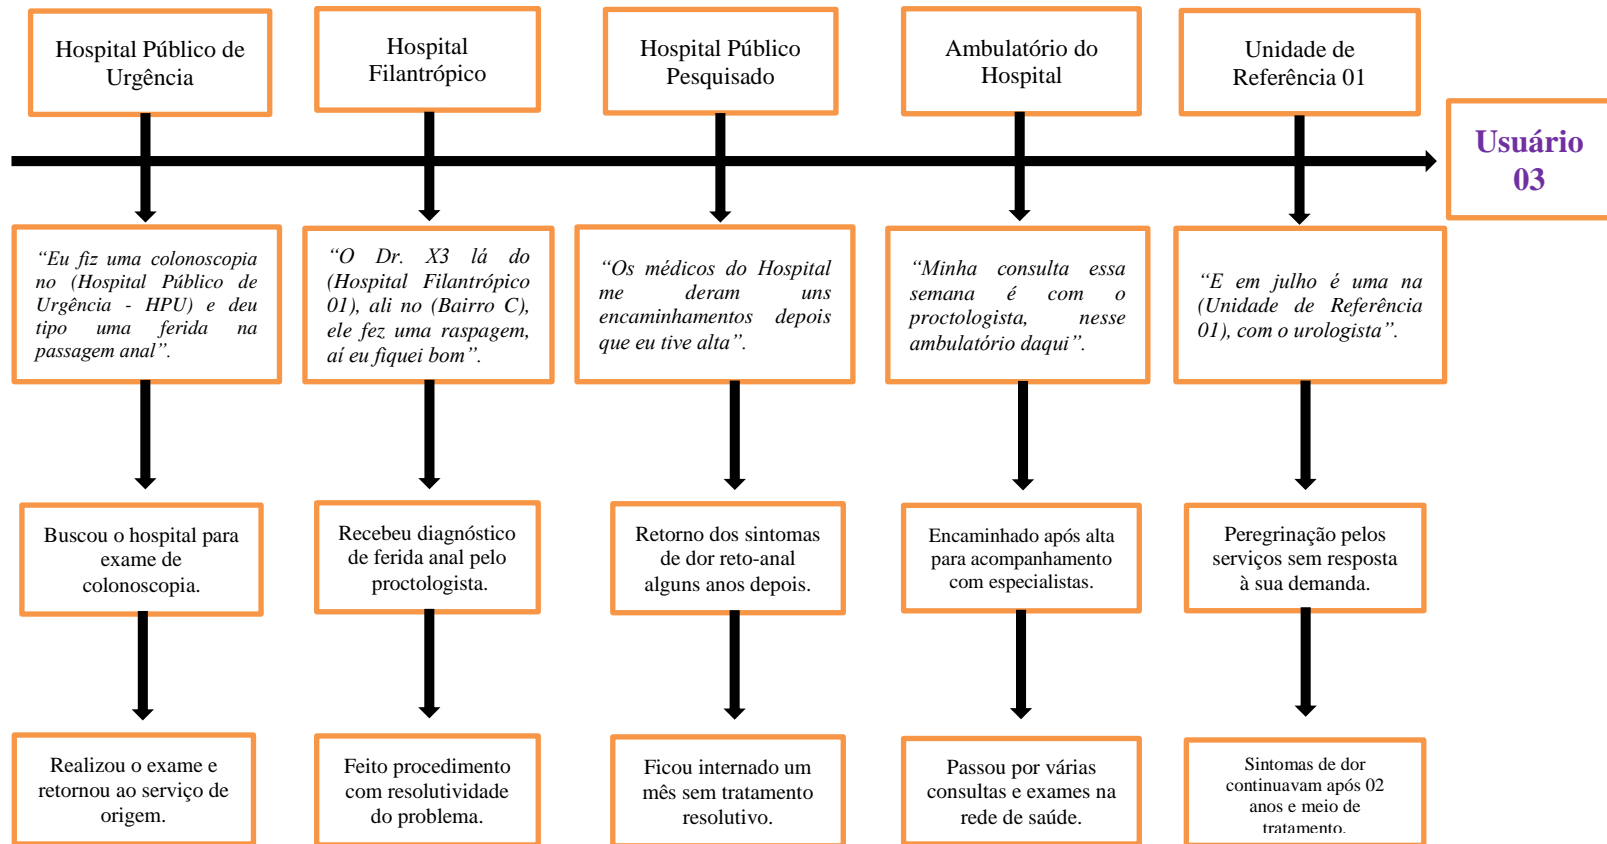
Hospital Público de Urgência

Hospital Filantrópico

Hospital Público Pesquisado

Ambulatório do Hospital

Unidade de Referência 01

Usuário 03

“Eu fiz uma colonoscopia no (Hospital Público de Urgência - HPU) e deu tipo uma ferida na passagem anal”.

“O Dr. X3 lá do (Hospital Filantrópico 01), ali no (Bairro C), ele fez uma raspagem, aí eu fiquei bom”.

“Os médicos do Hospital me deram uns encaminhamentos depois que eu tive alta”.

“Minha consulta essa semana é com o proctologista, nesse ambulatório daqui”.

“E em julho é uma na (Unidade de Referência 01), com o urologista”.

Buscou o hospital para exame de colonoscopia.

Recebeu diagnóstico de ferida anal pelo proctologista.

Retorno dos sintomas de dor reto-anal alguns anos depois.

Encaminhado após alta para acompanhamento com especialistas.

Peregrinação pelos serviços sem resposta à sua demanda.

Realizou o exame e retornou ao serviço de origem.

Feito procedimento com resolutividade do problema.

Ficou internado um mês sem tratamento resolutivo.

Passou por várias consultas e exames na rede de saúde.

Sintomas de dor continuavam após 02 anos e meio de tratamento.